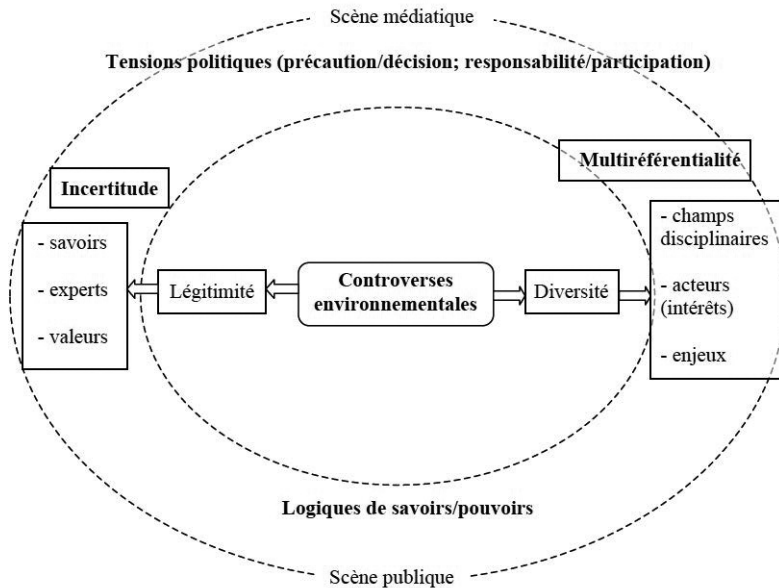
Scène médiatique

Tensions politiques (précaution/décision; responsabilité/participation)

Incertitude

Multiréférentialité

- savoirs

- experts

- valeurs

Légitimité

Controverses environnementales

Diversité

- champs disciplinaires

- acteurs (intérêts)

- enjeux

Logiques de savoirs/pouvoirs

Scène publique